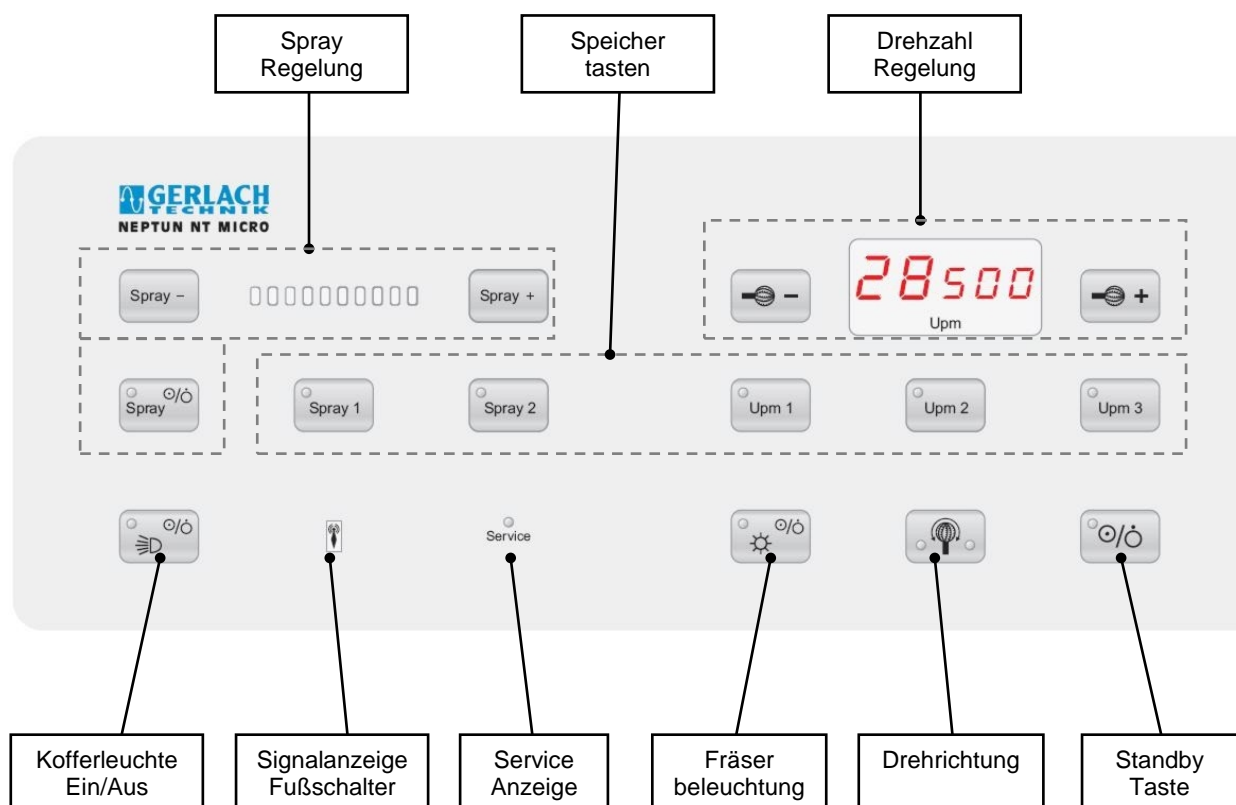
Spray Regelung

Speicher tasten

Drehzahl Regelung

GERLACH TECHNIK
NEPTUN NT MICRO

Spray –

Spray +

28500
Upm

– 

+

Spray

Spray 1

Spray 2

Upm 1

Upm 2

Upm 3

Service

Kofferleuchte Ein/Aus

Signalanzeige Fußschalter

Service Anzeige

Fräser beleuchtung

Drehrichtung

Standby Taste